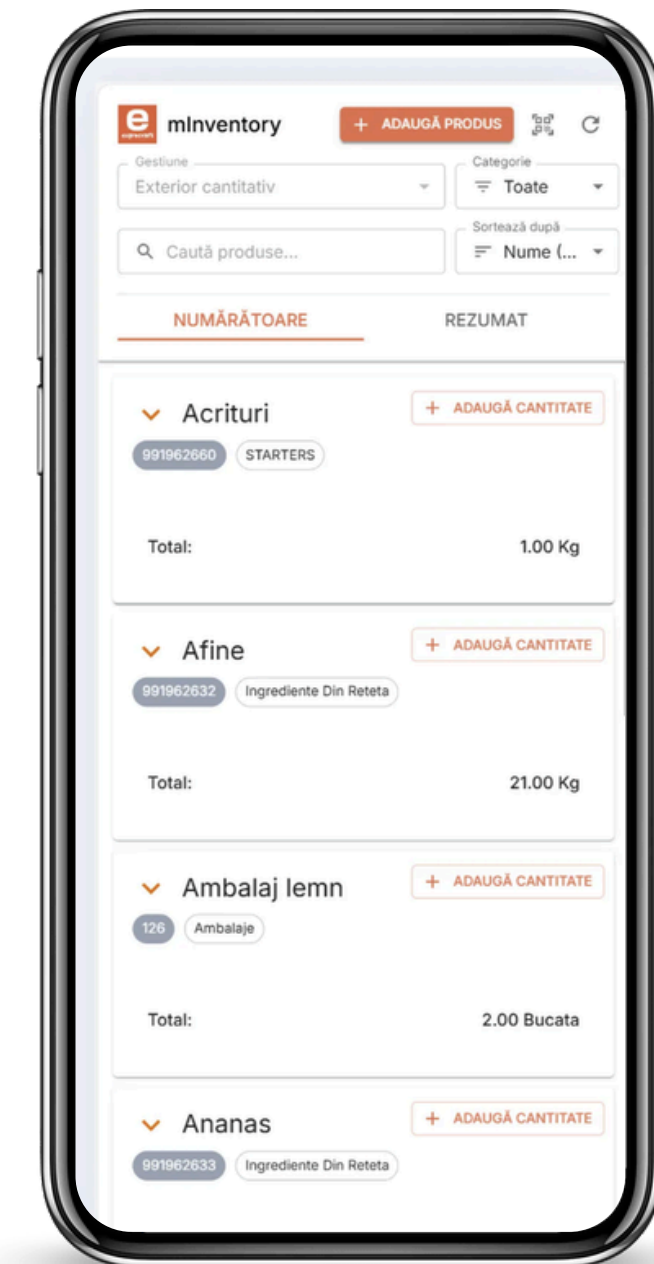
e
mInventory

+ ADAUGĂ PRODUS

Gestiune
Exterior cantitativ

Categorie
Toate

Caută produse...

Sortează după
Nume (...

NUMĂRĂTOARE

REZUMAT

Acrituri

+ ADAUGĂ CANTITATE

991962660 STARTERS

Total: 1.00 Kg

Afine

+ ADAUGĂ CANTITATE

991962632 Ingrediente Din Reteta

Total: 21.00 Kg

Ambalaj lemn

+ ADAUGĂ CANTITATE

126 Ambalaje

Total: 2.00 Bucata

Ananas

+ ADAUGĂ CANTITATE

991962633 Ingrediente Din Reteta